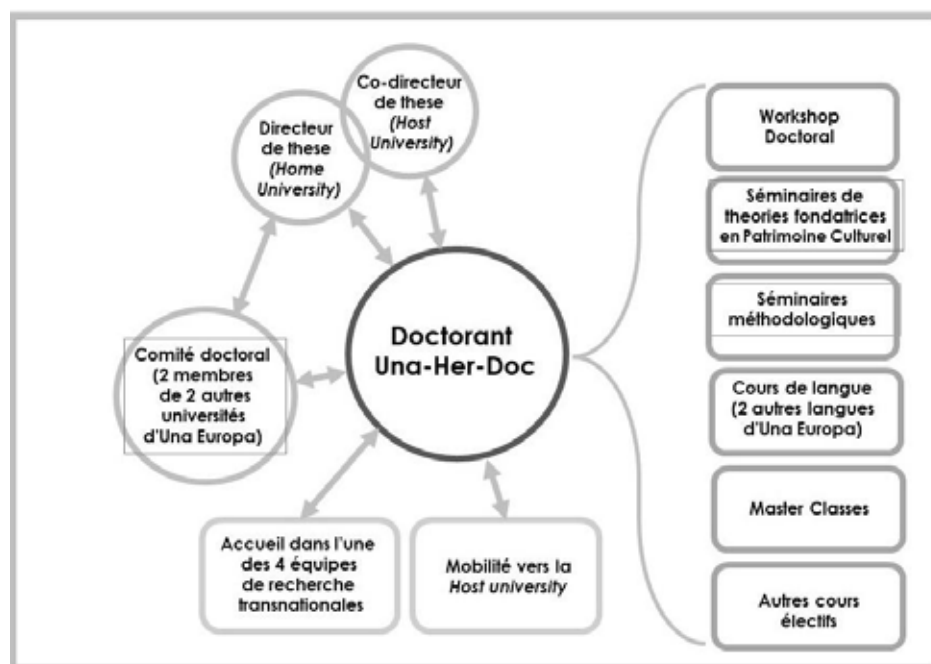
Co-directeur de these (*Host University*)

Directeur de these (*Home University*)

Comité doctoral (2 membres de 2 autres universités d'Una Europa)

Doctorant Una-Her-Doc

Accueil dans l'une des 4 équipes de recherche transnationales

Mobilité vers la *Host university*

Workshop Doctoral

Séminaires de theories fondatrices en Patrimoine Culturel

Séminaires méthodologiques

Cours de langue (2 autres langues d'Una Europa)

Master Classes

Autres cours électifs